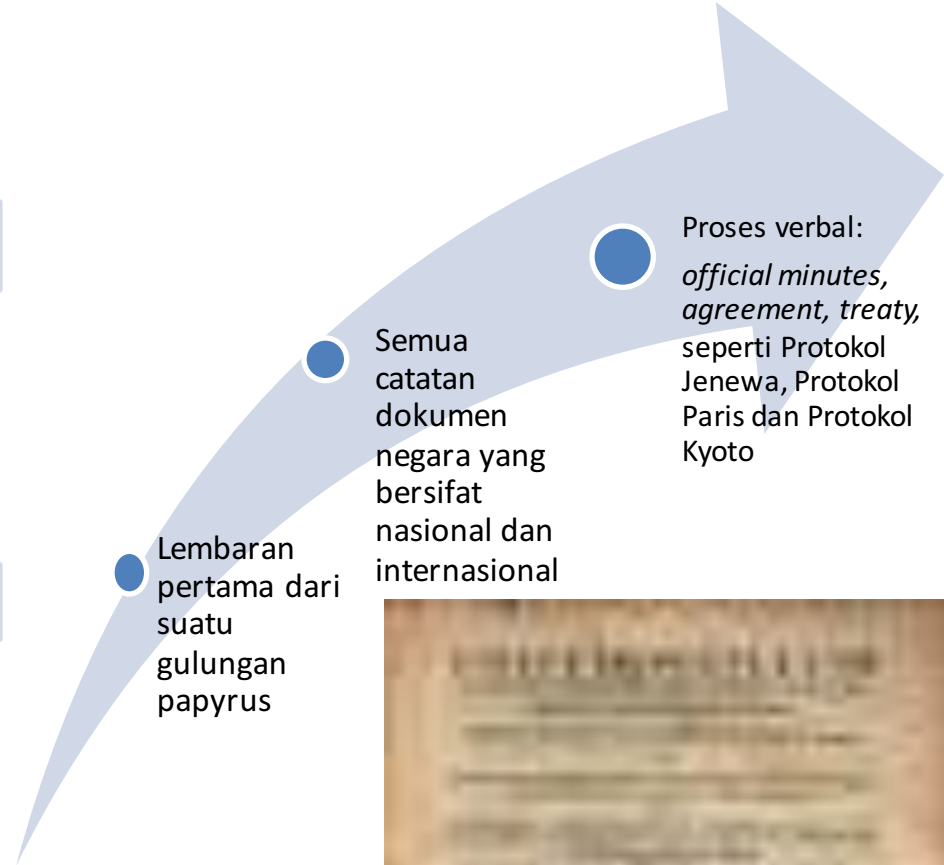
Lembaran pertama dari suatu gulungan papyrus

Semua catatan dokumen negara yang bersifat nasional dan internasional

Proses verbal:

*official minutes, agreement, treaty,* seperti Protokol Jenewa, Protokol Paris dan Protokol Kyoto

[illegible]